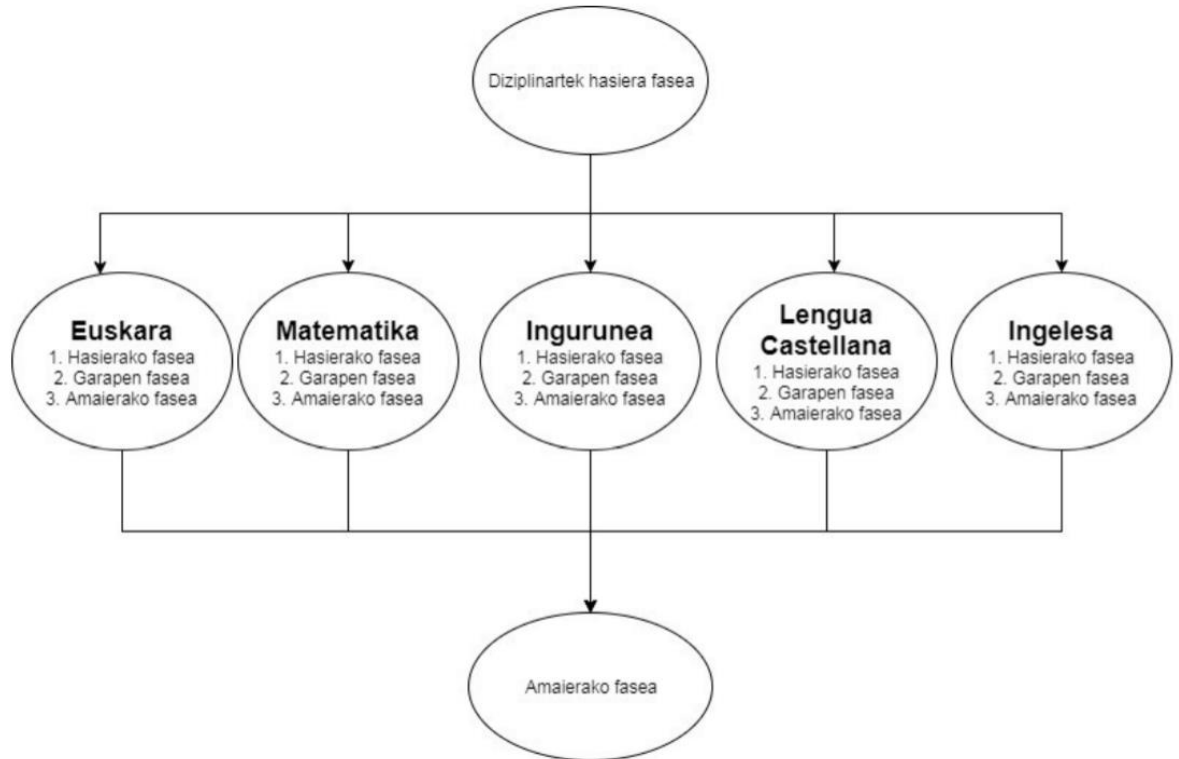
Diziplinartek hasiera fasea

Euskara
1. Hasierako fasea
2. Garapen fasea
3. Amaierako fasea

Matematika
1. Hasierako fasea
2. Garapen fasea
3. Amaierako fasea

Ingurunea
1. Hasierako fasea
2. Garapen fasea
3. Amaierako fasea

Lengua Castellana
1. Hasierako fasea
2. Garapen fasea
3. Amaierako fasea

Ingelesa
1. Hasierako fasea
2. Garapen fasea
3. Amaierako fasea

Amaierako fasea